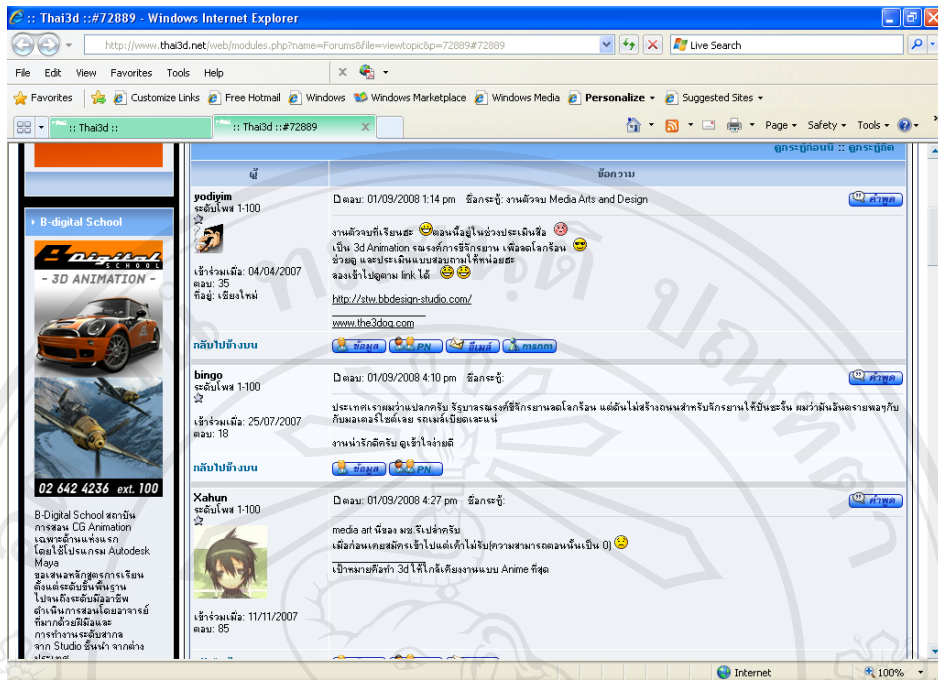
:: Thai3d ::#72889 - Windows Internet Explorer

http://www.thai3d.net/web/modules.php?name=Forums&file=viewtopic&p=72889#72889

Live Search

File Edit View Favorites Tools Help

Favorites | Customize Links | Free Hotmail | Windows | Windows Marketplace | Windows Media | Personalize | Suggested Sites

:: Thai3d :: | :: Thai3d ::#72889

Page ▾ Safety ▾ Tools ▾

ดูกระทู้ก่อนนี้ :: ดูกระทู้ถัดไป

| ผู้ | ข้อความ |
|---|---|
| yodiyim<br>ระดับโพส 1-100<br>เข้าร่วมเมื่อ: 04/04/2007<br>ตอบ: 35<br>ที่อยู่: เชียงใหม่ | ตอบ: 01/09/2008 1:14 pm ชื่อกระทู้: งานตัวจบ Media Arts and Design<br>งานตัวจบที่เรียนฮะ ตอนนี้อยู่ในช่วงประเมินผลฮะ<br>เป็น 3d Animation รณรงค์การขี่จักรยาน เพื่อลดโลกร้อน<br>ช่วยดู และประเมินแบบสอบถามให้หน่อยฮะ<br>ลองเข้าไปดูตาม link ได้<br>http://stw.bbdesign-studio.com/<br>www.the3doq.com |
| กลับไปข้างบน | ข้อมูล PM อีเมล์ การกก |
| bingo<br>ระดับโพส 1-100<br>เข้าร่วมเมื่อ: 25/07/2007<br>ตอบ: 18 | ตอบ: 01/09/2008 4:10 pm ชื่อกระทู้:<br>ประเทศเราผมว่าแบบปลกครับ รัฐบาลรณรงค์ขี่จักรยานลดโลกร้อน แต่ฉันไม่สร้างถนนสำหรับจักรยานให้ปั่นซะงั้น ผมว่ามันอันตรายพอๆกับกับมอเตอร์ไซต์เลย รถเมล์เบียดเละแน่<br>งานน่ารักดีครับ ดูเข้าใจง่ายดี |
| กลับไปข้างบน | ข้อมูล PM |
| Xahun<br>ระดับโพส 1-100<br>เข้าร่วมเมื่อ: 11/11/2007<br>ตอบ: 85 | ตอบ: 01/09/2008 4:27 pm ชื่อกระทู้:<br>media art ที่ของ มช.ใช่ป่าวครับ<br>เมื่อก่อนเคยสมัครเข้าไปแต่เค้าไม่รับ(ความสามารถตอนนั้นเป็น 0)<br>เป้าหมายคือทำ 3d ให้ใกล้เคียงงานแบบ Anime ที่สุด |

คำพูด

B-digital School
B-Digital SCHOOL
- 3D ANIMATION -
02 642 4236 ext. 100
B-Digital School สถาบันการสอน CG Animation เฉพาะด้านแห่งแรก โดยใช้โปรแกรม Autodesk Maya ขอเสนอหลักสูตรการเรียน ตั้งแต่ระดับพื้นฐาน ไปจนถึงระดับมืออาชีพ ดำเนินการสอนโดยอาจารย์ที่มากด้วยฝีมือและ การทำงานระดับสากล จาก Studio ชั้นนำ จากต่างประเทศ

Internet
100%